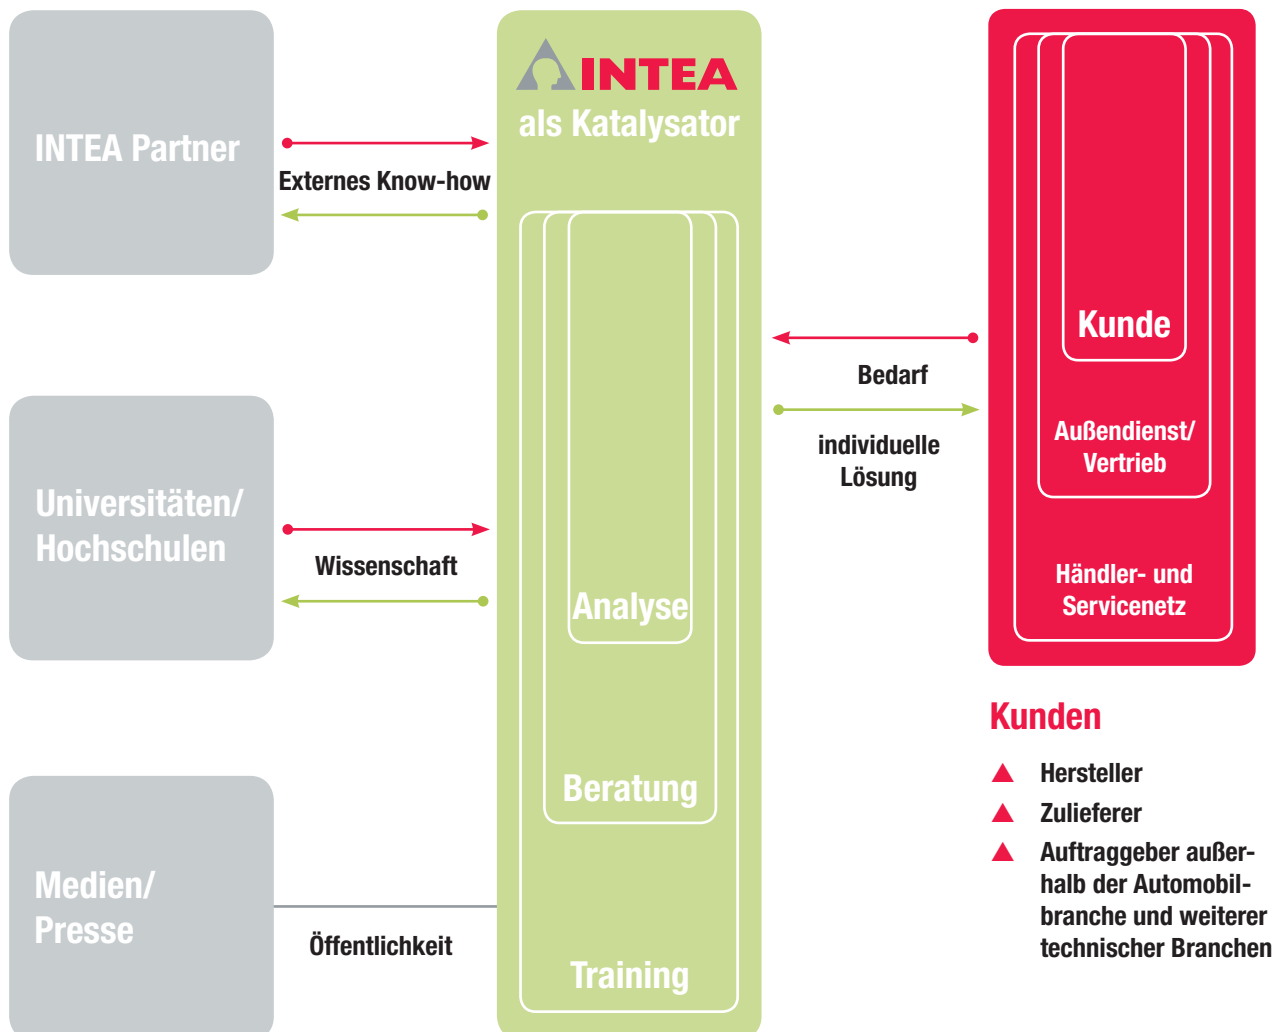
INTEA Partner

Externes Know-how

Universitäten/ Hochschulen

Wissenschaft

Medien/ Presse

Öffentlichkeit

INTEA
als Katalysator

Analyse

Beratung

Training

Bedarf

individuelle Lösung

Kunde

Außendienst/ Vertrieb

Händler- und Servicenetz

Kunden

Hersteller

Zulieferer

Auftraggeber außerhalb der Automobilbranche und weiterer technischer Branchen